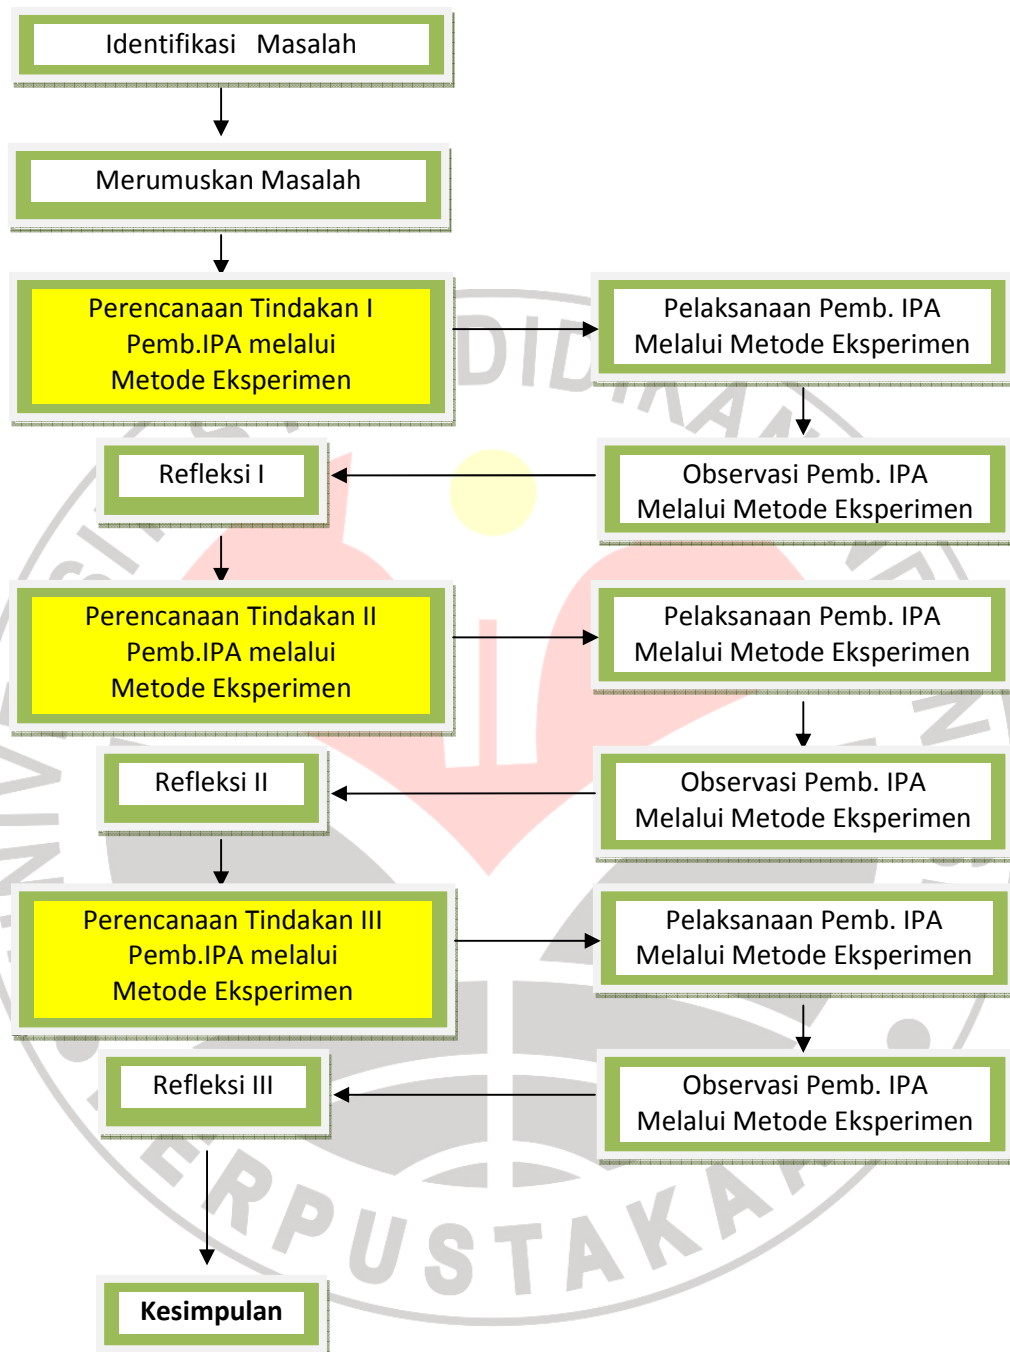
Identifikasi Masalah

Merumuskan Masalah

Perencanaan Tindakan I
Pemb.IPA melalui
Metode Eksperimen

Pelaksanaan Pemb. IPA
Melalui Metode Eksperimen

Observasi Pemb. IPA
Melalui Metode Eksperimen

Refleksi I

Perencanaan Tindakan II
Pemb.IPA melalui
Metode Eksperimen

Pelaksanaan Pemb. IPA
Melalui Metode Eksperimen

Observasi Pemb. IPA
Melalui Metode Eksperimen

Refleksi II

Perencanaan Tindakan III
Pemb.IPA melalui
Metode Eksperimen

Pelaksanaan Pemb. IPA
Melalui Metode Eksperimen

Observasi Pemb. IPA
Melalui Metode Eksperimen

Refleksi III

Kesimpulan

DIDIKAN
PERPUSTAKAAN